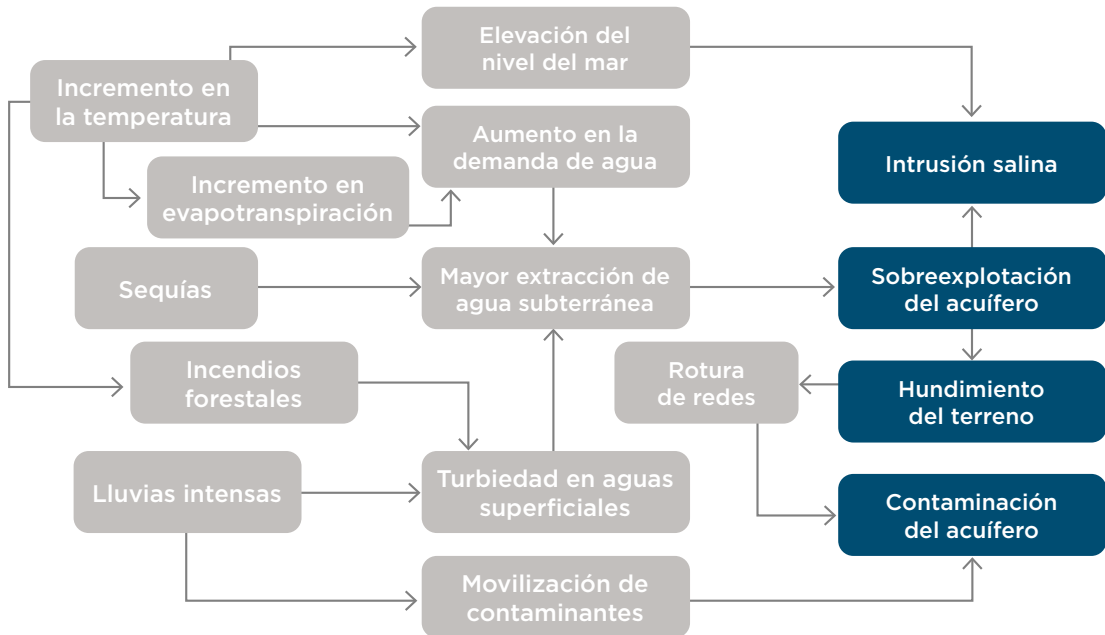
Elevación del nivel del mar

Incremento en la temperatura

Aumento en la demanda de agua

Intrusión salina

Incremento en evapotranspiración

Sequías

Mayor extracción de agua subterránea

Sobreexplotación del acuífero

Incendios forestales

Rotura de redes

Hundimiento del terreno

Lluvias intensas

Turbiedad en aguas superficiales

Contaminación del acuífero

Movilización de contaminantes